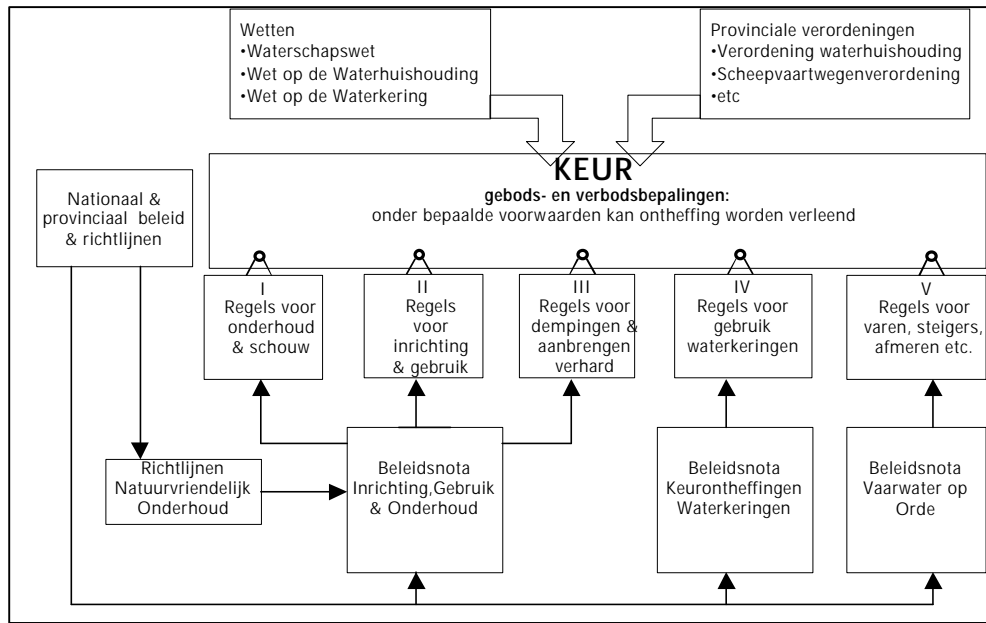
Wetten
•Waterschapswet
•Wet op de Waterhuishouding
•Wet op de Waterkering

Provinciale verordeningen
•Verordening waterhuishouding
•Scheepvaartwegenverordening
•etc

KEUR
gebods- en verbodsbepalingen:
onder bepaalde voorwaarden kan ontheffing worden verleend

Nationaal & provinciaal beleid & richtlijnen

I
Regels voor onderhoud & schouw

II
Regels voor inrichting & gebruik

III
Regels voor dempingen & aanbrengen verhard

IV
Regels voor gebruik waterkeringen

V
Regels voor varen, steigers, afmeren etc.

Richtlijnen Natuurvriendelijk Onderhoud

Beleidsnota Inrichting,Gebruik & Onderhoud

Beleidsnota Keurontheffingen Waterkeringen

Beleidsnota Vaarwater op Orde